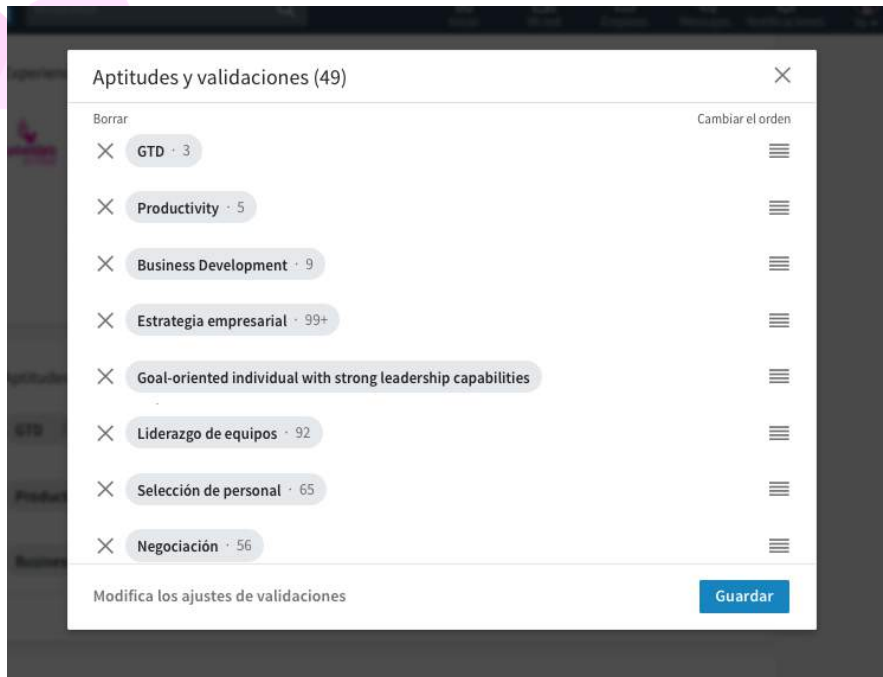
Aptitudes y validaciones (49)

Borrar

Cambiar el orden

GTD · 3

Productivity · 5

Business Development · 9

Estrategia empresarial · 99+

Goal-oriented individual with strong leadership capabilities

Liderazgo de equipos · 92

Selección de personal · 65

Negociación · 56

Modifica los ajustes de validaciones

Guardar